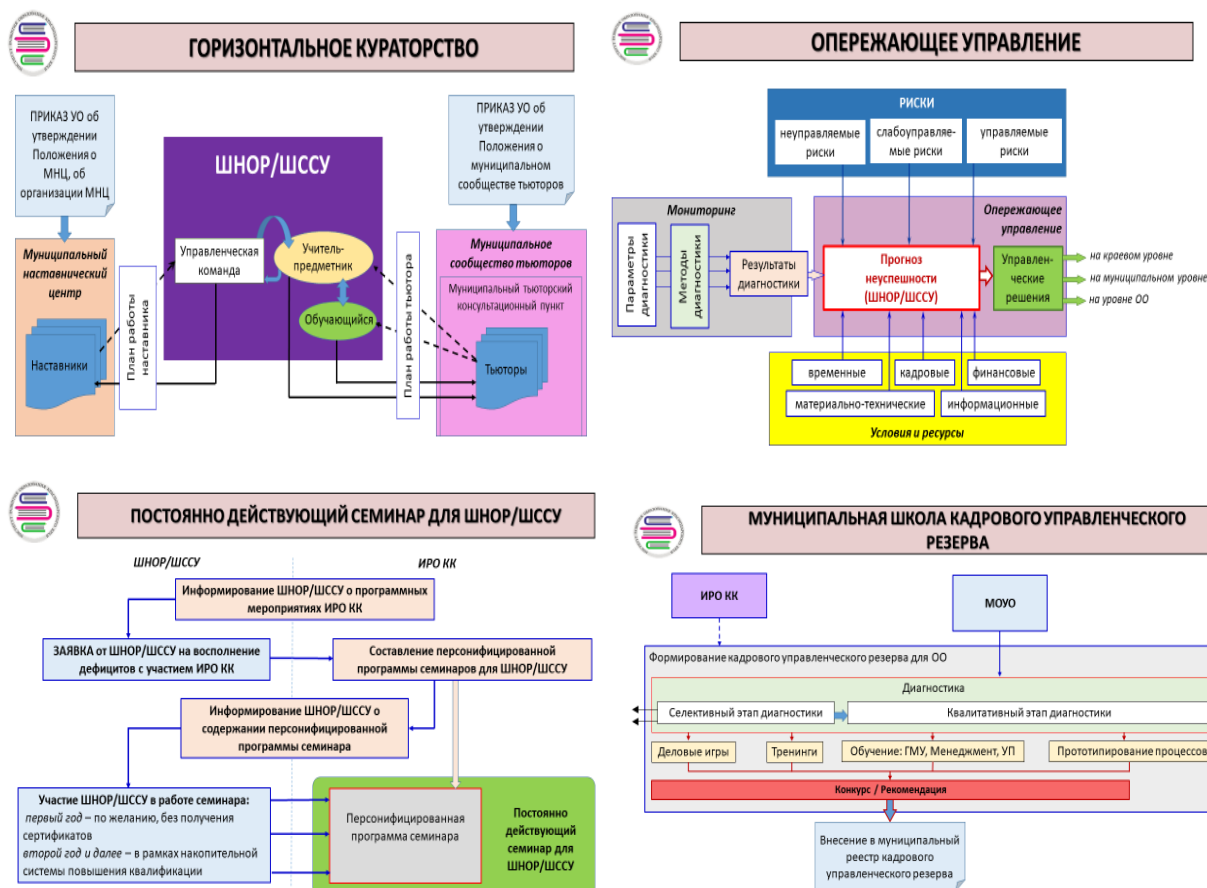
ГОРИЗОНТАЛЬНОЕ КУРАТОРСТВО

ПРИКАЗ УО об утверждении Положения о МНЦ, об организации МНЦ

ПРИКАЗ УО об утверждении Положения о муниципальном сообществе тьюторов

ШНОР/ШССУ

Муниципальный наставнический центр

Наставники

План работы наставника

Управленческая команда

Учитель-предметник

Обучающийся

План работы тьютора

Муниципальное сообщество тьюторов

Муниципальный тьюторский консультационный пункт

Тьюторы

ОПЕРЕЖАЮЩЕЕ УПРАВЛЕНИЕ

РИСКИ

неуправляемые риски

слабоуправляемые риски

управляемые риски

Мониторинг

Параметры диагностики

Методы диагностики

Результаты диагностики

Опережающее управление

Прогноз неуспешности (ШНОР/ШССУ)

Управленческие решения

на краевом уровне

на муниципальном уровне

на уровне ОО

временные

кадровые

финансовые

материально-технические

информационные

Условия и ресурсы

ПОСТОЯННО ДЕЙСТВУЮЩИЙ СЕМИНАР ДЛЯ ШНОР/ШССУ

ШНОР/ШССУ

ИРО КК

Информирование ШНОР/ШССУ о программных мероприятиях ИРО КК

ЗАЯВКА от ШНОР/ШССУ на восполнение дефицитов с участием ИРО КК

Составление персонифицированной программы семинаров для ШНОР/ШССУ

Информирование ШНОР/ШССУ о содержании персонифицированной программы семинара

Участие ШНОР/ШССУ в работе семинара:
первый год – по желанию, без получения сертификатов
второй год и далее – в рамках накопительной системы повышения квалификации

Персонифицированная программа семинара

Постоянно действующий семинар для ШНОР/ШССУ

МУНИЦИПАЛЬНАЯ ШКОЛА КАДРОВОГО УПРАВЛЕНЧЕСКОГО РЕЗЕРВА

ИРО КК

МОУО

Формирование кадрового управленческого резерва для ОО

Диагностика

Селективный этап диагностики

Квалитативный этап диагностики

Деловые игры

Тренинги

Обучение: ГМУ, Менеджмент, УП

Прототипирование процессов

Конкурс / Рекомендация

Внесение в муниципальный реестр кадрового управленческого резерва